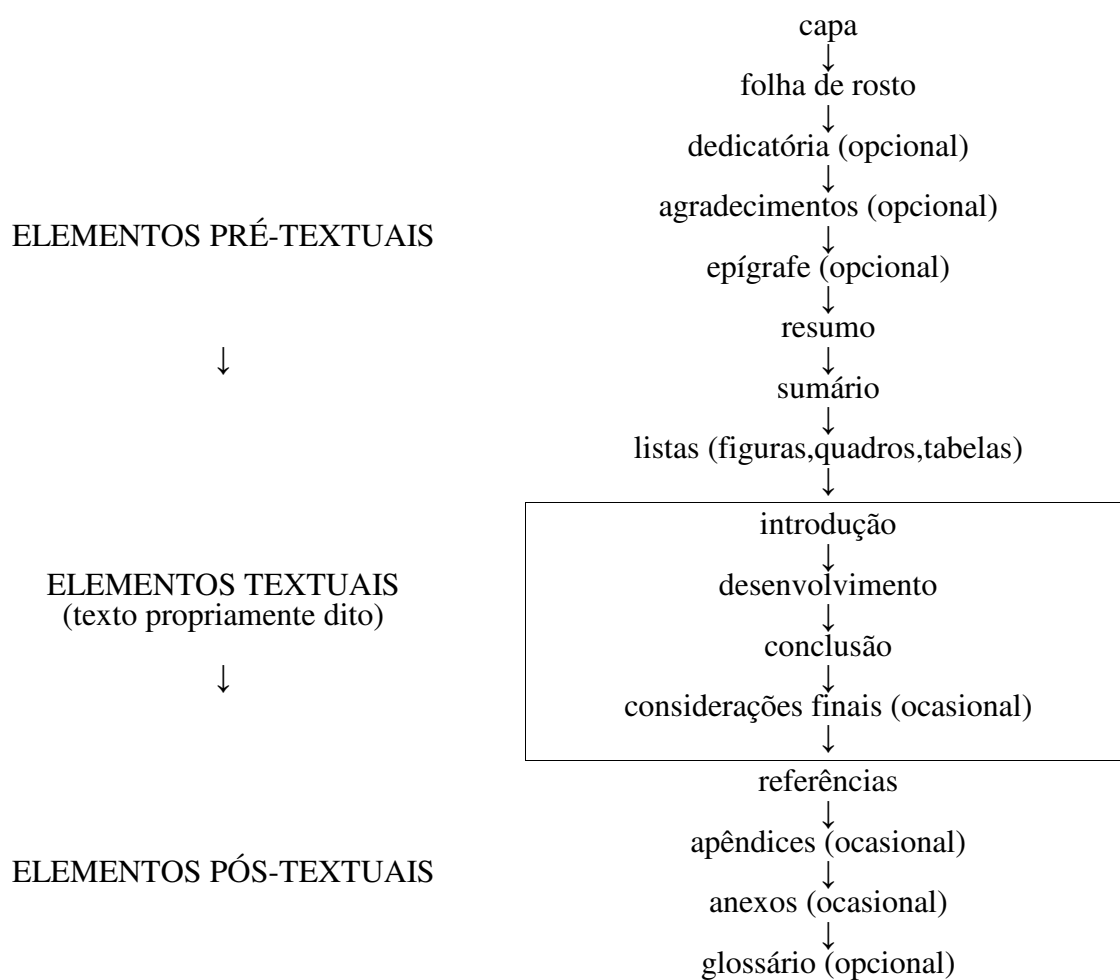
ELEMENTOS PRÉ-TEXTUAIS

↓

capa
↓
folha de rosto
↓
dedicatória (opcional)
↓
agradecimentos (opcional)
↓
epígrafe (opcional)
↓
resumo
↓
sumário
↓
listas (figuras,quadros,tabelas)
↓

ELEMENTOS TEXTUAIS
(texto propriamente dito)

↓

introdução
↓
desenvolvimento
↓
conclusão
↓
considerações finais (ocasional)
↓

ELEMENTOS PÓS-TEXTUAIS

referências
↓
apêndices (ocasional)
↓
anexos (ocasional)
↓
glossário (opcional)